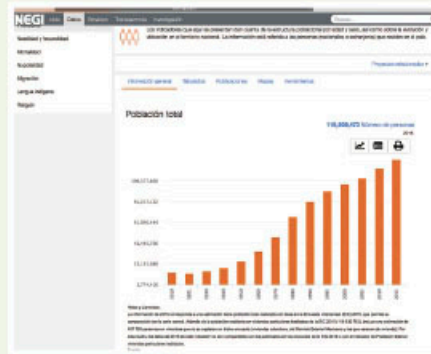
NEGI Inicio Datos Servicios Transparencia Investigación

Nupcialidad y fecundidad
Mortalidad
Nupcialidad
Migración
Lengua indígena
Religión

Los indicadores que aquí se presentan dan cuenta de la población por entidad federativa y sexo, así como sobre la evolución y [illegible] en el territorio nacional. La información está referida a las personas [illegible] que residen en el país.

Proyectos relacionados ▸

Información general | Tabulados | Publicaciones | Mapas | Herramientas

Población total

119,938,473 Número de personas
2015

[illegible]
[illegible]
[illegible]
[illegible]
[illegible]
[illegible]

Notas y Leyendas:
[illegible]